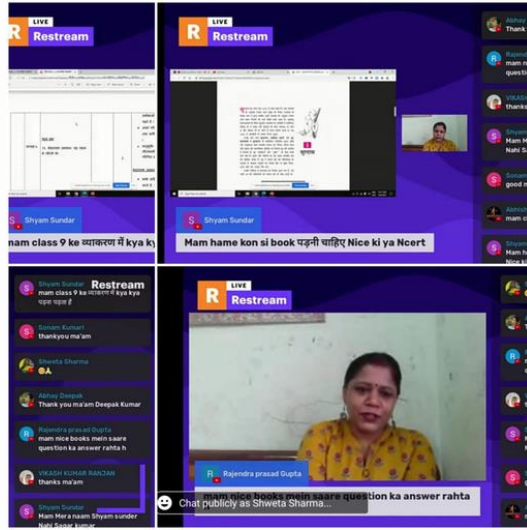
LIVE
Restream

Shyam Sundar
nam class 9 ke व्याकरण में kya ky

LIVE
Restream

Shyam Sundar
Mam hame kon si book पढ़नी चाहिए Nice ki ya Ncert

Abhay
Thank

Rajendra
mam
question

VIKASH
thanks

Shyam
Mam M
Nahi S

Sonam
good m

Abhish
mam c

Shyam
mam h
Nice k

Shyam Sundar
Restream
mam class 9 ke व्याकरण में kya kya पढ़ना पढ़ना है

Sonam Kumari
thankyou ma'am

Shweta Sharma
😊A

Abhay Deepak
Thank you ma'am Deepak Kumar

Rajendra prasad Gupta
mam nice books mein saare question ka answer rahta h

VIKASH KUMAR RANJAN
thanks ma'am

Shyam Sundar
Mam Mera naam Shyam sunder Nahi Sagar kumar

LIVE
Restream

Rajendra prasad Gupta
mam nice books mein saare question ka answer rahta

Chat publicly as Shweta Sharma...